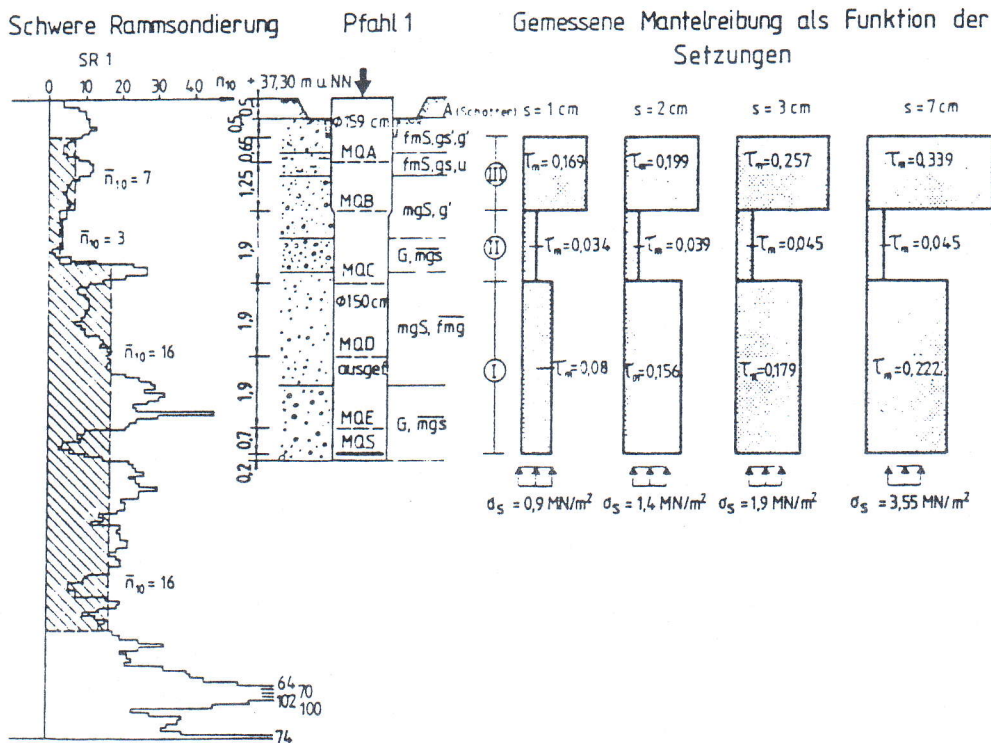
Schwere Rammsondierung

SR 1

0 10 20 30 40 $n_{10}$

$\bar{n}_{10} = 7$

$\bar{n}_{10} = 3$

$\bar{n}_{10} = 16$

$\bar{n}_{10} = 16$

64 70
102 100
74

Pfahl 1

+ 37,30 m u. NN

0,5
0,65
1,25
1,9
1,9
1,9
0,7
0,2

Φ159 cm

MQA

MQB

MQC

Φ150 cm

MQD

ausgef.

MQE

MQS

A (Schotter)

fmS, gs, g'

fmS, gs, u

mgS, g'

G, $\overline{mgs}$

mgS, $\overline{fmg}$

G, $\overline{mgs}$

Gemessene Mantelreibung als Funktion der Setzungen

s = 1 cm

s = 2 cm

s = 3 cm

s = 7 cm

III

II

I

$\tau_m = 0,169$

$\tau_m = 0,034$

$\tau_m = 0,08$

$\tau_m = 0,199$

$\tau_m = 0,039$

$\tau_m = 0,156$

$\tau_m = 0,257$

$\tau_m = 0,045$

$\tau_m = 0,179$

$\tau_m = 0,339$

$\tau_m = 0,045$

$\tau_m = 0,222$

$\sigma_S = 0,9\ MN/m^2$

$\sigma_S = 1,4\ MN/m^2$

$\sigma_S = 1,9\ MN/m^2$

$\sigma_S = 3,55\ MN/m^2$